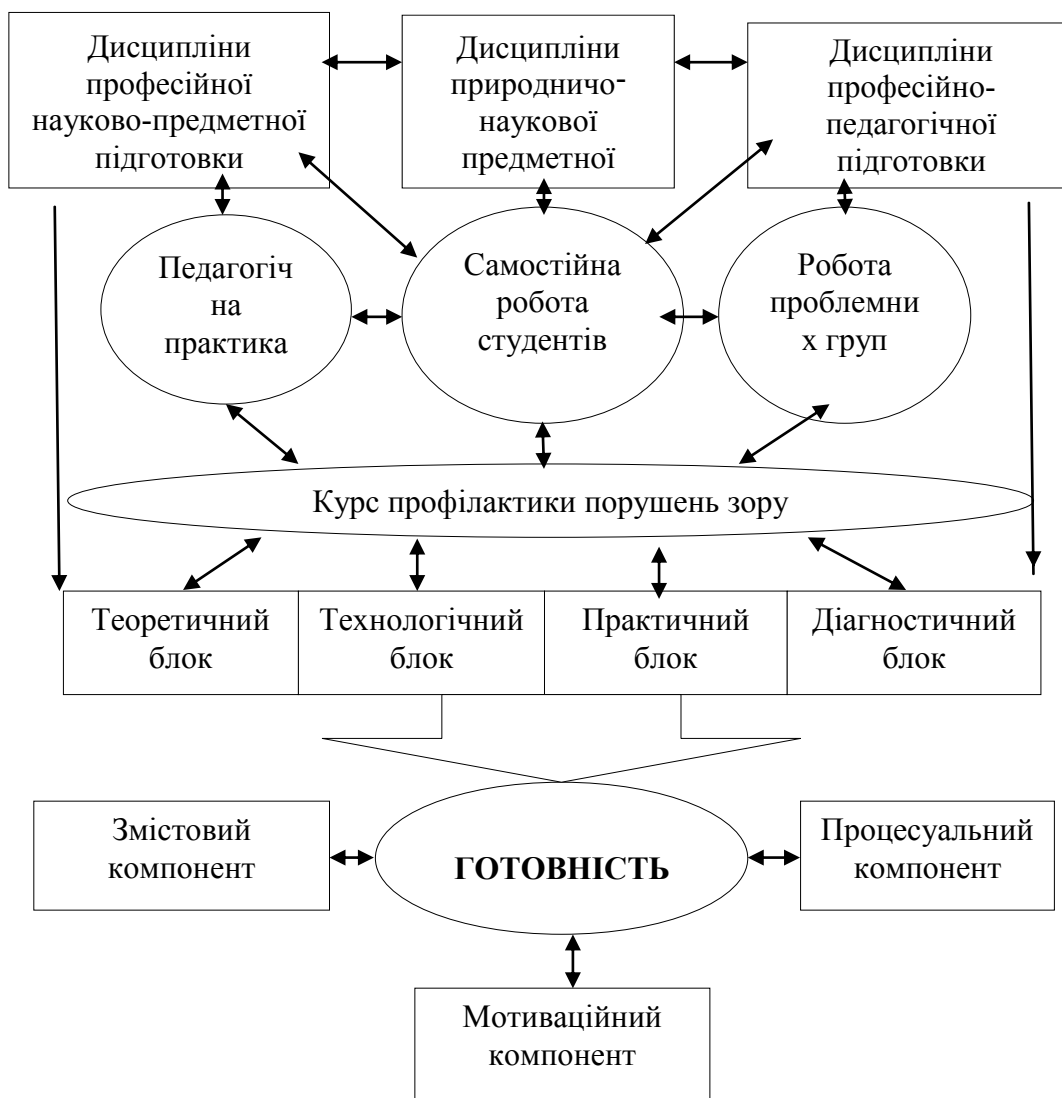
Дисципліни професійної науково-предметної підготовки

Дисципліни природничо-наукової предметної

Дисципліни професійно-педагогічної підготовки

Педагогічна практика

Самостійна робота студентів

Робота проблемних груп

Курс профілактики порушень зору

Теоретичний блок

Технологічний блок

Практичний блок

Діагностичний блок

Змістовий компонент

ГОТОВНІСТЬ

Процесуальний компонент

Мотиваційний компонент